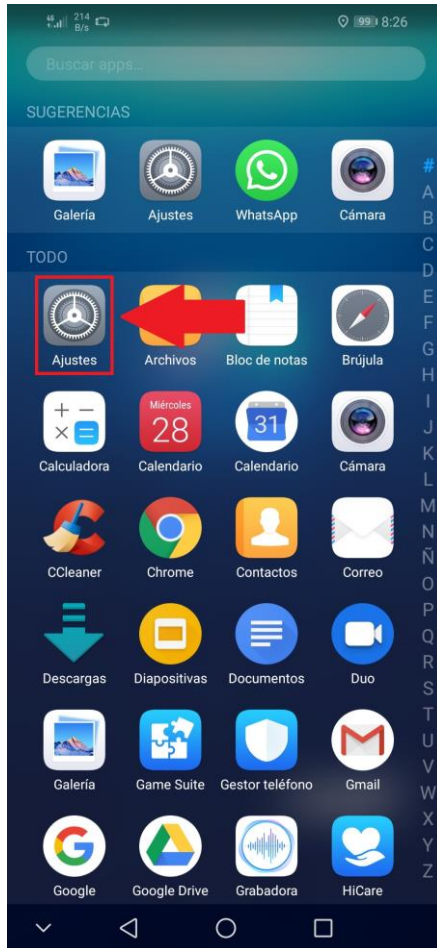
214 B/s 99 8:26

Buscar apps...

SUGERENCIAS

Galería Ajustes WhatsApp Cámara

TODO

Ajustes Archivos Bloc de notas Brújula

Calculadora

Miércoles 28
Calendario

31
Calendario

Cámara

CCleaner Chrome Contactos Correo

Descargas Diapositivas Documentos Duo

Galería Game Suite Gestor teléfono Gmail

Google Google Drive Grabadora HiCare

# A B C D E F G H I J K L M N Ñ O P Q R S T U V W X Y Z